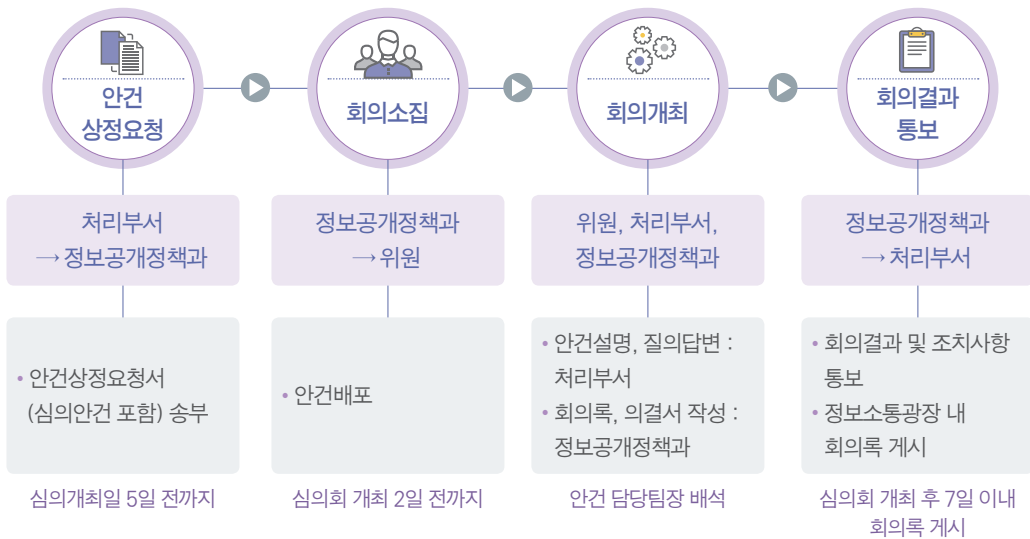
안건 상정요청

회의소집

회의개최

회의결과 통보

처리부서 → 정보공개정책과

• 안건상정요청서 (심의안건 포함) 송부

심의개최일 5일 전까지

정보공개정책과 → 위원

• 안건배포

심의회 개최 2일 전까지

위원, 처리부서, 정보공개정책과

• 안건설명, 질의답변 : 처리부서

• 회의록, 의결서 작성 : 정보공개정책과

안건 담당팀장 배석

정보공개정책과 → 처리부서

• 회의결과 및 조치사항 통보

• 정보소통광장 내 회의록 게시

심의회 개최 후 7일 이내 회의록 게시